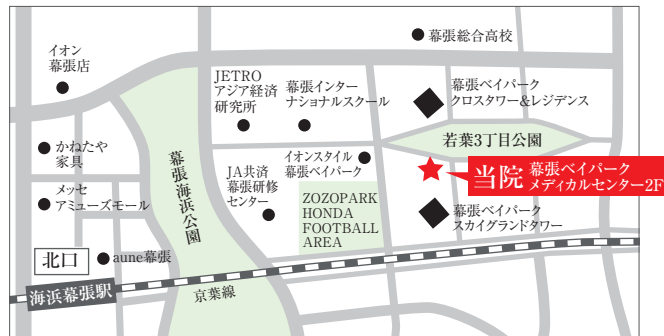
イオン
幕張店

幕張総合高校

JETRO
アジア経済
研究所

幕張インター
ナショナルスクール

幕張ベイパーク
クロスタワー&レジデンス

かねたや
家具

幕張海浜公園

若葉3丁目公園

JA共済
幕張研修
センター

イオンスタイル
幕張ベイパーク

当院 幕張ベイパーク
メディカルセンター2F

メッセ
アミューズモール

ZOZOPARK
HONDA
FOOTBALL
AREA

幕張ベイパーク
スカイグランドタワー

北口

aune幕張

海浜幕張駅

京葉線